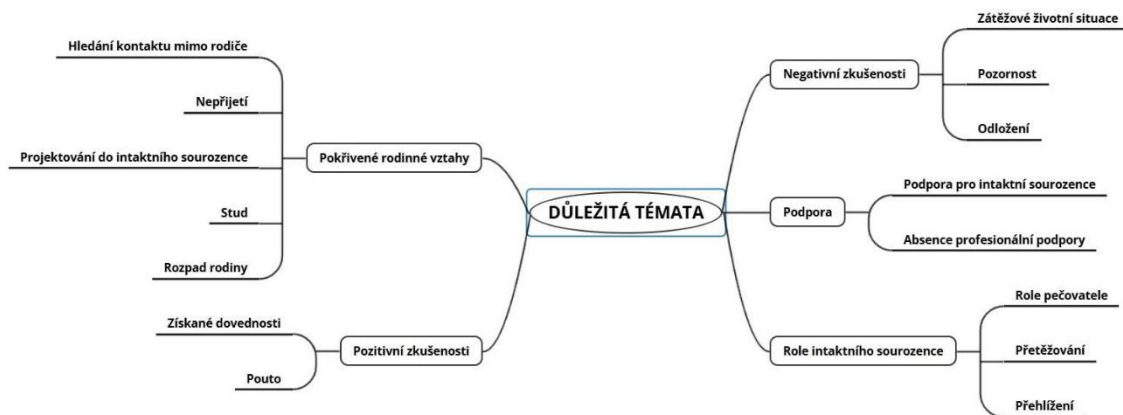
DŮLEŽITÁ TÉMATA

Pokřivené rodinné vztahy

Hledání kontaktu mimo rodiče

Nepřijetí

Projektování do intaktního sourozence

Stud

Rozpad rodiny

Pozitivní zkušenosti

Získané dovednosti

Pouto

Negativní zkušenosti

Zátěžové životní situace

Pozornost

Odložení

Podpora

Podpora pro intaktní sourozence

Absence profesionální podpory

Role intaktního sourozence

Role pečovatele

Přetěžování

Přehlížení